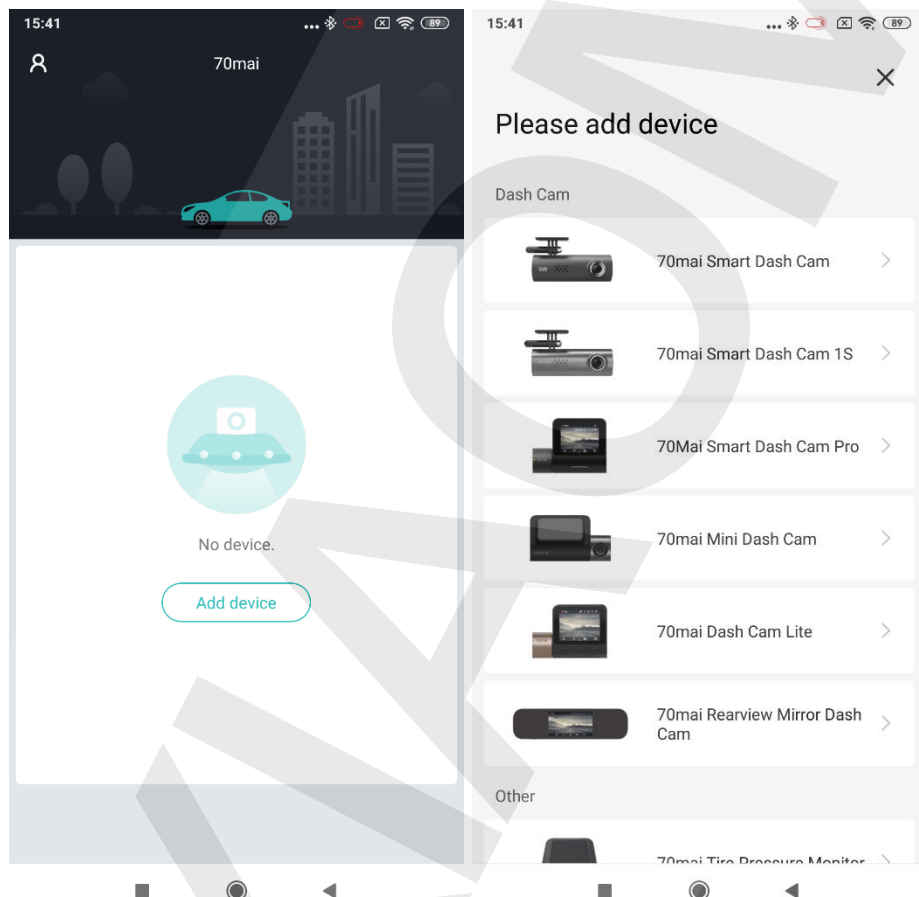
15:41

89

70mai

No device.

Add device

15:41

89

Please add device

Dash Cam

70mai Smart Dash Cam

70mai Smart Dash Cam 1S

70Mai Smart Dash Cam Pro

70mai Mini Dash Cam

70mai Dash Cam Lite

70mai Rearview Mirror Dash Cam

Other

70mai Tire Pressure Monitor